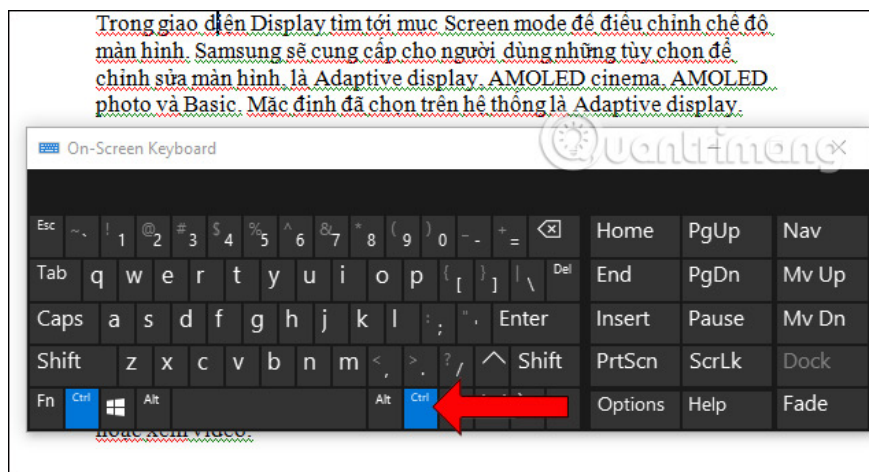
Trong giao diện Display tìm tới mục Screen mode để điều chỉnh chế độ màn hình. Samsung sẽ cung cấp cho người dùng những tùy chọn để chỉnh sửa màn hình, là Adaptive display, AMOLED cinema, AMOLED photo và Basic. Mặc định đã chọn trên hệ thống là Adaptive display.

On-Screen Keyboard

Quantrimang

| Esc | ~ ` | ! 1 | @ 2 | # 3 | $ 4 | % 5 | ^ 6 | & 7 | * 8 | ( 9 | ) 0 | _ - | + = | ⌫ | Home | PgUp | Nav |
|---|---|---|---|---|---|---|---|---|---|---|---|---|---|---|---|---|---|
| Tab | q | w | e | r | t | y | u | i | o | p | { [ | } ] | \| \ | Del | End | PgDn | Mv Up |
| Caps | a | s | d | f | g | h | j | k | l | : ; | " ' | Enter | | | Insert | Pause | Mv Dn |
| Shift | z | x | c | v | b | n | m | < , | > . | ? / | ^ | Shift | | | PrtScn | ScrLk | Dock |
| Fn | Ctrl | ⊞ | Alt | | | | | | Alt | Ctrl | | | | | Options | Help | Fade |

hoặc xem video.